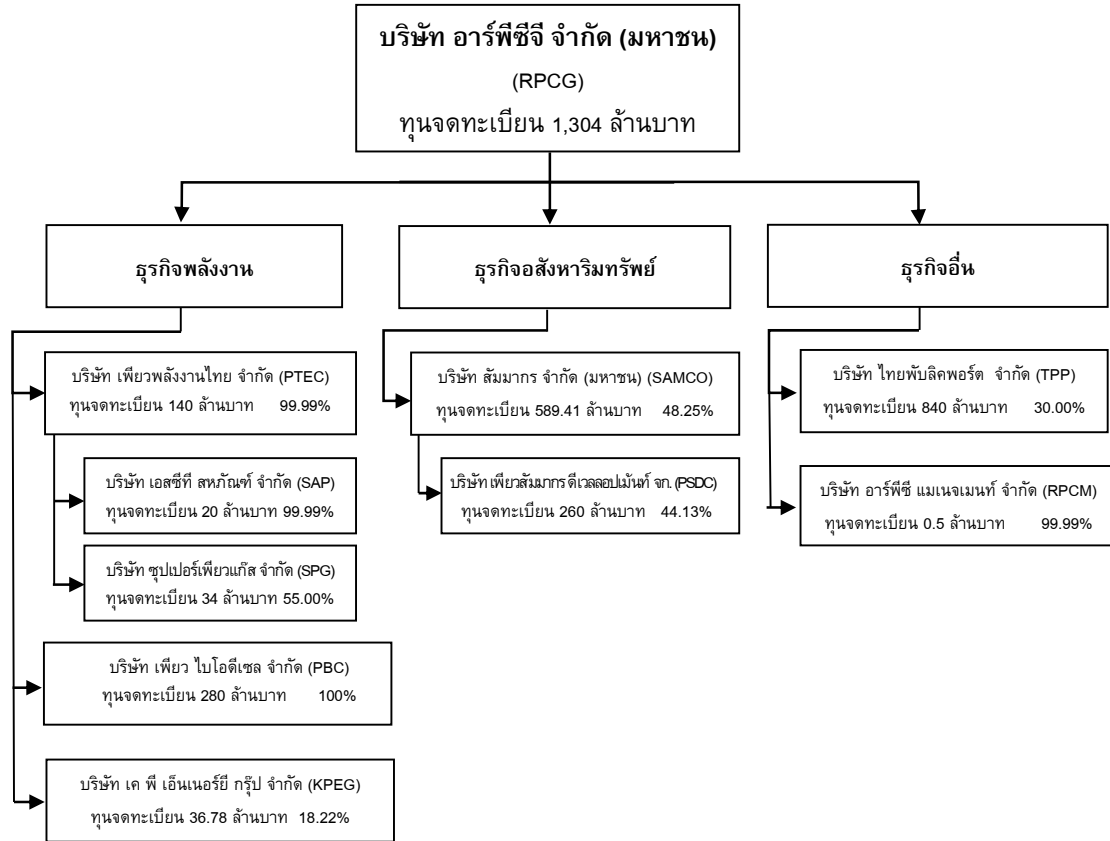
บริษัท อาร์พีซีจี จำกัด (มหาชน)
(RPCG)
ทุนจดทะเบียน 1,304 ล้านบาท

ธุรกิจพลังงาน

บริษัท เพียวพลังงานไทย จำกัด (PTEC)
ทุนจดทะเบียน 140 ล้านบาท 99.99%

บริษัท เอสซีที สหภัณฑ์ จำกัด (SAP)
ทุนจดทะเบียน 20 ล้านบาท 99.99%

บริษัท ซุปเปอร์เพียวแก๊ส จำกัด (SPG)
ทุนจดทะเบียน 34 ล้านบาท 55.00%

บริษัท เพียว ไบโอดีเซล จำกัด (PBC)
ทุนจดทะเบียน 280 ล้านบาท 100%

บริษัท เค พี เอ็นเนอร์ยี กรุ๊ป จำกัด (KPEG)
ทุนจดทะเบียน 36.78 ล้านบาท 18.22%

ธุรกิจอสังหาริมทรัพย์

บริษัท สัมมากร จำกัด (มหาชน) (SAMCO)
ทุนจดทะเบียน 589.41 ล้านบาท 48.25%

บริษัท เพียวสัมมากร ดีเวลลอปเม้นท์ จก. (PSDC)
ทุนจดทะเบียน 260 ล้านบาท 44.13%

ธุรกิจอื่น

บริษัท ไทยพับลิคพอร์ต จำกัด (TPP)
ทุนจดทะเบียน 840 ล้านบาท 30.00%

บริษัท อาร์พีซี แมเนจเมนท์ จำกัด (RPCM)
ทุนจดทะเบียน 0.5 ล้านบาท 99.99%